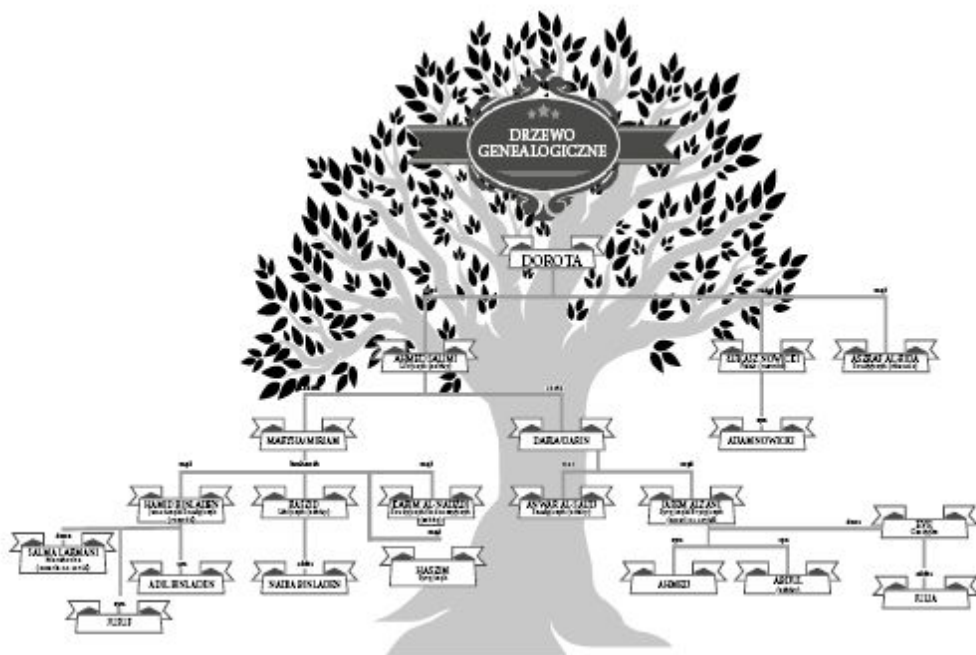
DRZEWO GENEALOGICZNE

DOROTA

mąż

mąż

AHMED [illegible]
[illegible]

ZBIGNIEW NOWICKI
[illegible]

AHMAD AL-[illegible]
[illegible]

syn

ADAM NOWICKI

córka

MARTHA/MIRIAM

DARIA/DARIN

mąż

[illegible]

mąż

córka

mąż

HAMID BIN LADEN
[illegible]

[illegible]
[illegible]

KARIM AL-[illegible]
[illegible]

ANWAR AL-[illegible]
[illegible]

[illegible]
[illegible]

żona

SALMA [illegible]
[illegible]

syn

ADIL BIN LADEN

córka

NAIDA BIN LADEN

mąż

HASZIM
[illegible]

syn

ASHRAF

syn

ABDUL
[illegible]

żona

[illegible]
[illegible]

córka

JULIA

syn

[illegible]